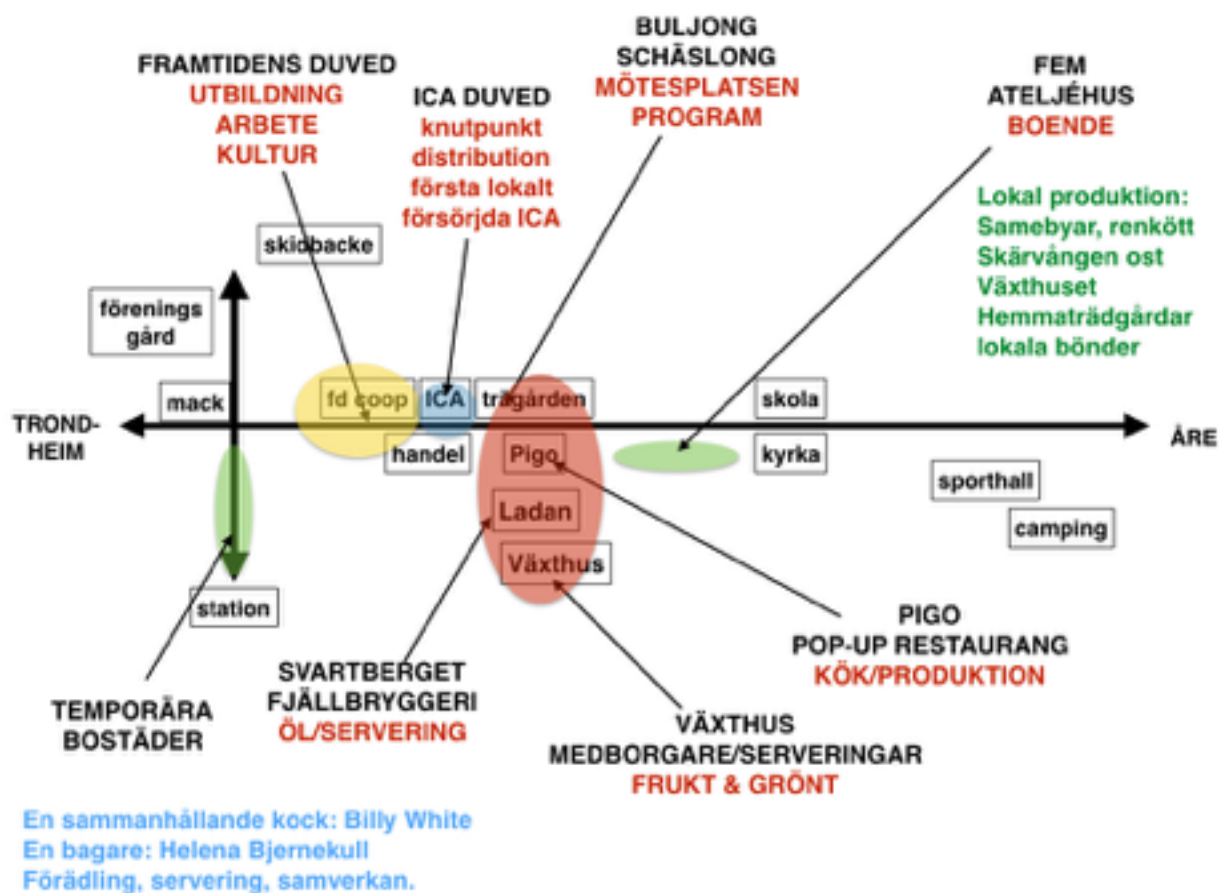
FRAMTIDENS DUVED
UTBILDNING
ARBETE
KULTUR

ICA DUVED
knutpunkt
distribution
första lokalt
försörjda ICA

BULJONG
SCHÄSLONG
MÖTESPLATSEN
PROGRAM

FEM
ATELJÉHUS
BOENDE

Lokal produktion:
Samebyar, renkött
Skärvången ost
Växthuset
Hemmaträdgårdar
lokala bönder

skidbacke

förenings gård

mack

fd coop

ICA

trägården

skola

TROND-HEIM

ÅRE

handel

Pigo

kyrka

sporthall

Ladan

camping

Växthus

station

PIGO
POP-UP RESTAURANG
KÖK/PRODUKTION

SVARTBERGET
FJÄLLBRYGGERI
ÖL/SERVERING

TEMPORÄRA
BOSTÄDER

VÄXTHUS
MEDBORGARE/SERVERINGAR
FRUKT & GRÖNT

En sammanhållande kock: Billy White
En bagare: Helena Bjernekull
Förädling, servering, samverkan.